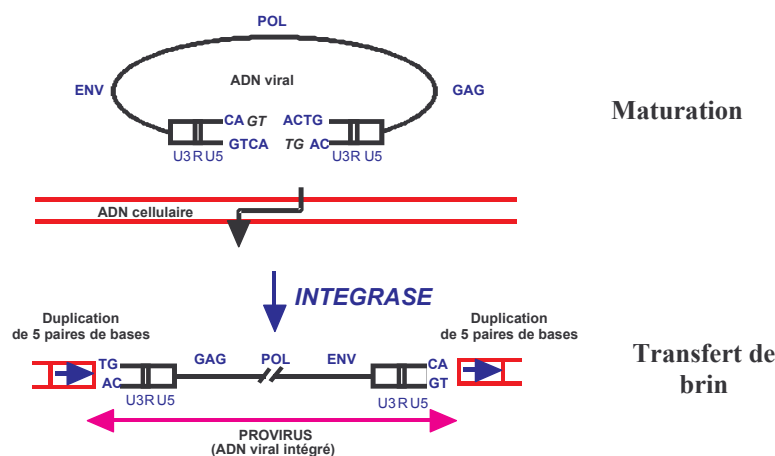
POL

ENV

ADN viral

GAG

CA GT

ACTG

GTCA

TG AC

U3 R U5

U3 R U5

Maturation

ADN cellulaire

INTEGRASE

Duplication de 5 paires de bases

Duplication de 5 paires de bases

TG

AC

GAG

POL

ENV

CA

GT

U3 R U5

U3 R U5

Transfert de brin

PROVIRUS (ADN viral intégré)